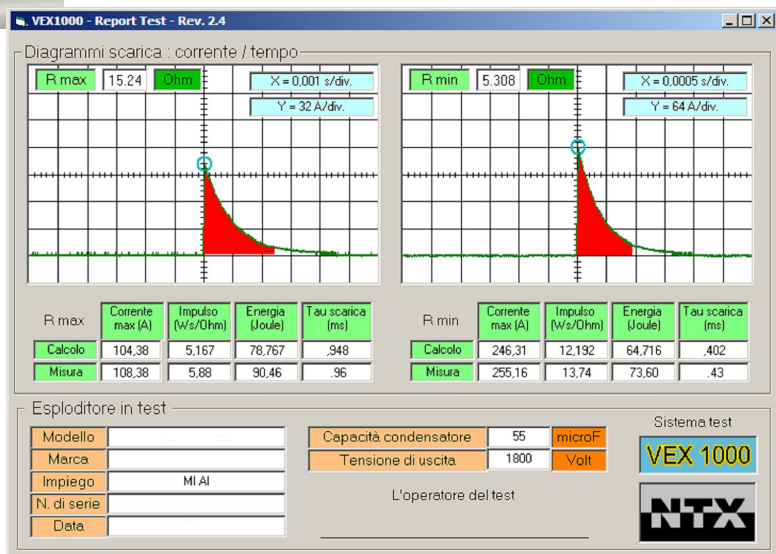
VEX1000 - Report Test - Rev. 2.4

Diagrammi scarica : corrente / tempo

R max 15.24 Ohm
X = 0,001 s/div.
Y = 32 A/div.

R min 5.308 Ohm
X = 0,0005 s/div.
Y = 64 A/div.

| R max | Corrente max (A) | Impulso (Ws/Ohm) | Energia (Joule) | Tau scarica (ms) |
|---|---|---|---|---|
| Calcolo | 104,38 | 5,167 | 78,767 | ,948 |
| Misura | 108,38 | 5,88 | 90,46 | ,96 |

| R min | Corrente max (A) | Impulso (Ws/Ohm) | Energia (Joule) | Tau scarica (ms) |
|---|---|---|---|---|
| Calcolo | 246,31 | 12,192 | 64,716 | ,402 |
| Misura | 255,16 | 13,74 | 73,60 | ,43 |

Esploditore in test

| Modello | |
|---|---|
| Marca | |
| Impiego | MI AI |
| N. di serie | |
| Data | |

Capacità condensatore 55 microF
Tensione di uscita 1800 Volt

L'operatore del test

Sistema test
VEX 1000
NTX